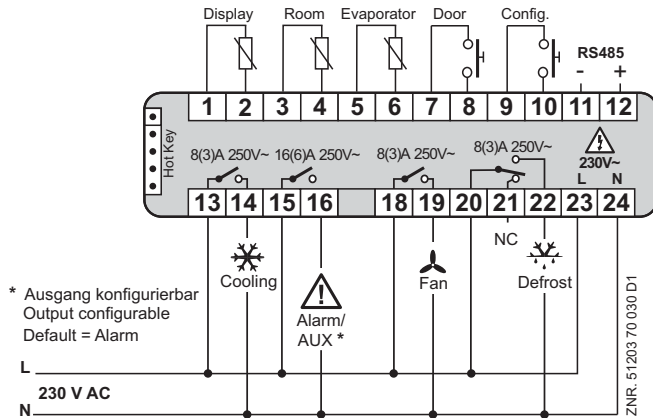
Display Room Evaporator Door Config.

RS485
- +

1 2 3 4 5 6 7 8 9 10 11 12

Hot Key

8(3)A 250V~ 16(6)A 250V~ 8(3)A 250V~ 8(3)A 250V~

230V~
L N

13 14 15 16 18 19 20 21 22 23 24

NC

Cooling

Alarm/ AUX *

Fan

Defrost

* Ausgang konfigurierbar
Output configurable
Default = Alarm

L

230 V AC

N

ZNR. 51203 70 030 D1